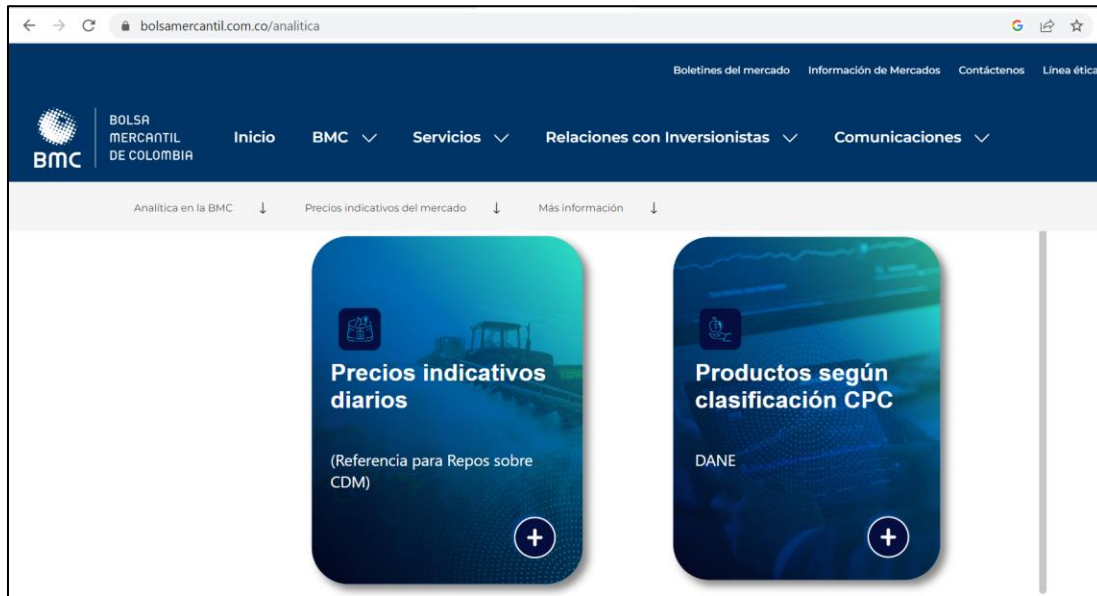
bolsamercantil.com.co/analitica

Boletines del mercado Información de Mercados Contáctenos Línea ética

BMC BOLSA MERCANTIL DE COLOMBIA

Inicio BMC Servicios Relaciones con Inversionistas Comunicaciones

Analítica en la BMC ↓ Precios indicativos del mercado ↓ Más información ↓

Precios indicativos diarios

(Referencia para Repos sobre CDM)

+

Productos según clasificación CPC

DANE

+